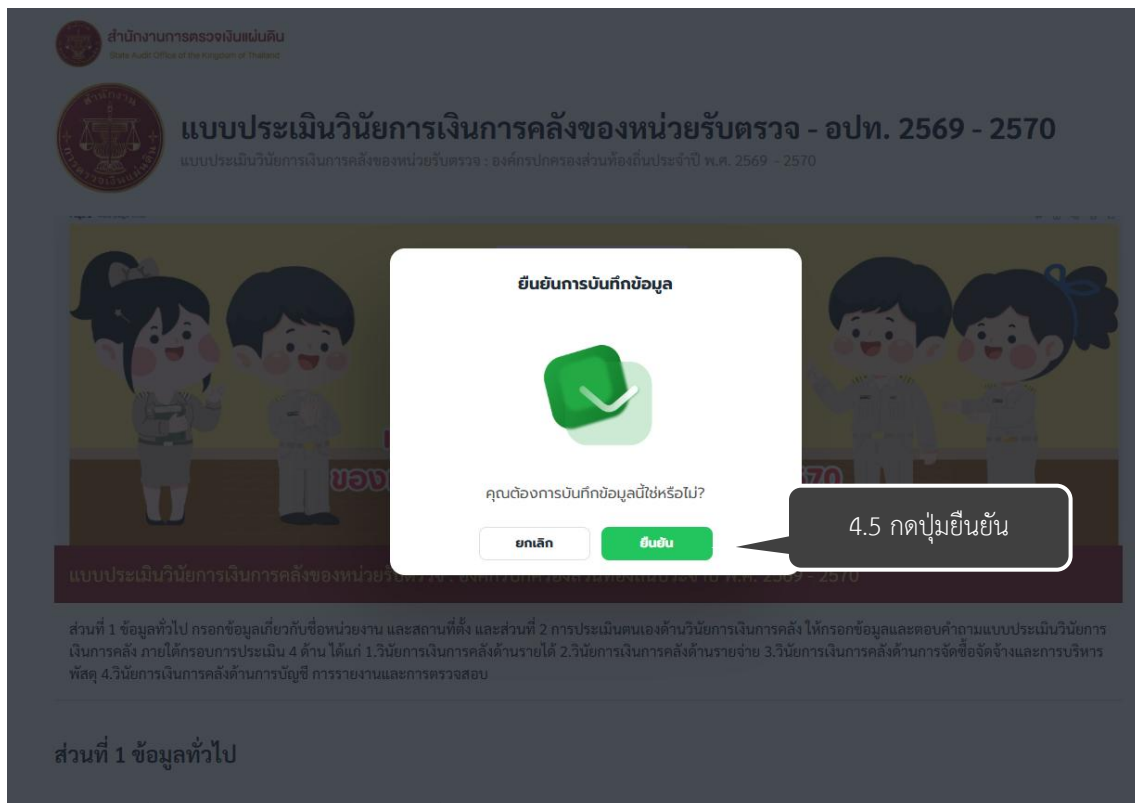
สำนักงานการตรวจเงินแผ่นดิน
State Audit Office of the Kingdom of Thailand

แบบประเมินวินัยการเงินการคลังของหน่วยรับตรวจ - อปท. 2569 - 2570
แบบประเมินวินัยการเงินการคลังของหน่วยรับตรวจ : องค์กรปกครองส่วนท้องถิ่นประจำปี พ.ศ. 2569 - 2570

ยืนยันการบันทึกข้อมูล

คุณต้องการบันทึกข้อมูลนี้ใช่หรือไม่?

ยกเลิก

ยืนยัน

4.5 กดปุ่มยืนยัน

ของ

570

แบบประเมินวินัยการเงินการคลังของหน่วยรับตรวจ : องค์กรปกครองส่วนท้องถิ่นประจำปี พ.ศ. 2569 - 2570

ส่วนที่ 1 ข้อมูลทั่วไป กรอกข้อมูลเกี่ยวกับชื่อหน่วยงาน และสถานที่ตั้ง และส่วนที่ 2 การประเมินตนเองด้านวินัยการเงินการคลัง ให้กรอกข้อมูลและตอบคำถามแบบประเมินวินัยการเงินการคลัง ภายใต้กรอบการประเมิน 4 ด้าน ได้แก่ 1.วินัยการเงินการคลังด้านรายได้ 2.วินัยการเงินการคลังด้านรายจ่าย 3.วินัยการเงินการคลังด้านการจัดซื้อจัดจ้างและการบริหารพัสดุ 4.วินัยการเงินการคลังด้านการบัญชี การรายงานและการตรวจสอบ

ส่วนที่ 1 ข้อมูลทั่วไป